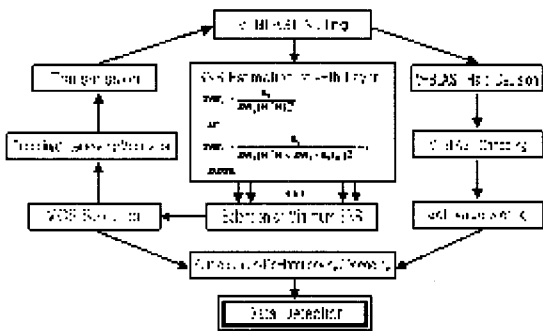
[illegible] BLAST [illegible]

Triangulation

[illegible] Estimation for each Layer

$SNR_k = \frac{s_k}{\sigma_n^2 \|H^{\dagger}\|^2}$

or

$SNR_k = \frac{s_k}{\sigma_n^2 \|H^{\dagger}\|^2 + \sigma_e^2 \|\cdot\|^2}$

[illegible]

V-BLAST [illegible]

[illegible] Layer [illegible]

V-BLAST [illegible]

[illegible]

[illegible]

Determine Minimum SNR

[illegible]

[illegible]

Data Detection